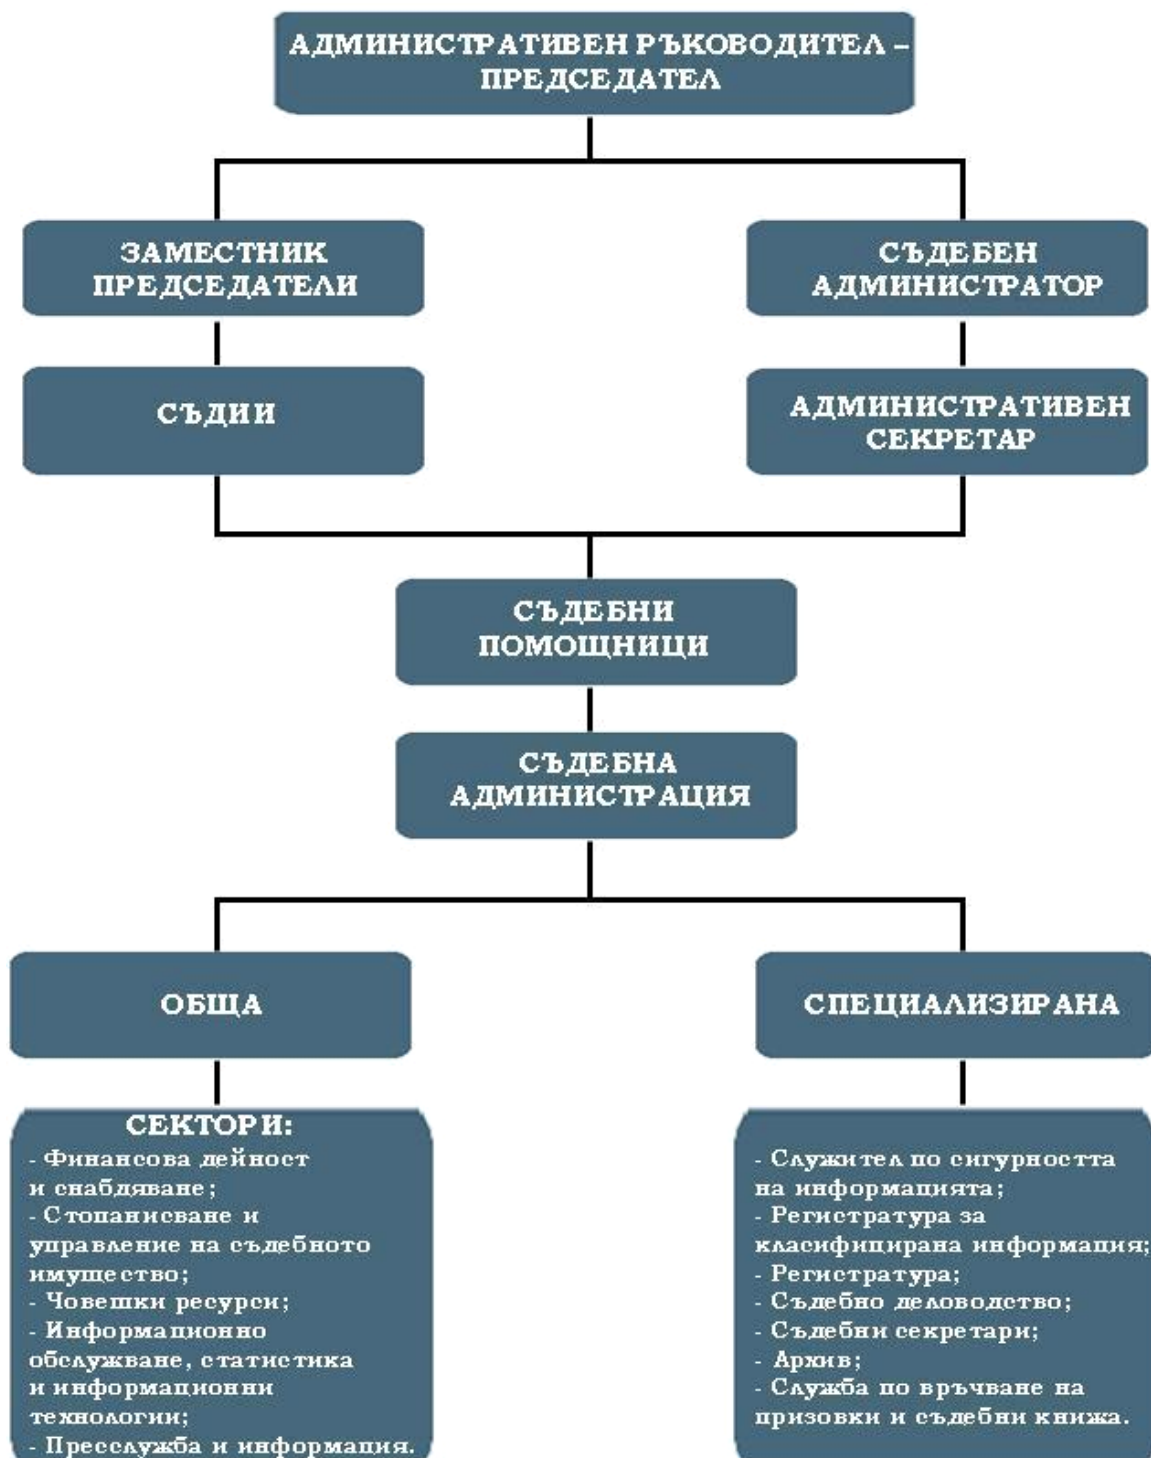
АДМИНИСТРАТИВЕН РЪКОВОДИТЕЛ – ПРЕДСЕДАТЕЛ

ЗАМЕСТНИК ПРЕДСЕДАТЕЛИ

СЪДЕБЕН АДМИНИСТРАТОР

СЪДИИ

АДМИНИСТРАТИВЕН СЕКРЕТАР

СЪДЕБНИ ПОМОЩНИЦИ

СЪДЕБНА АДМИНИСТРАЦИЯ

ОБЩА

СПЕЦИАЛИЗИРАНА

СЕКТОРИ:
- Финансова дейност и снабдяване;
- Стопанисване и управление на съдебното имущество;
- Човешки ресурси;
- Информационно обслужване, статистика и информационни технологии;
- Пресслужба и информация.

- Служител по сигурността на информацията;
- Регистратура за класифицирана информация;
- Регистратура;
- Съдебно деловодство;
- Съдебни секретари;
- Архив;
- Служба по връчване на призовки и съдебни книжа.